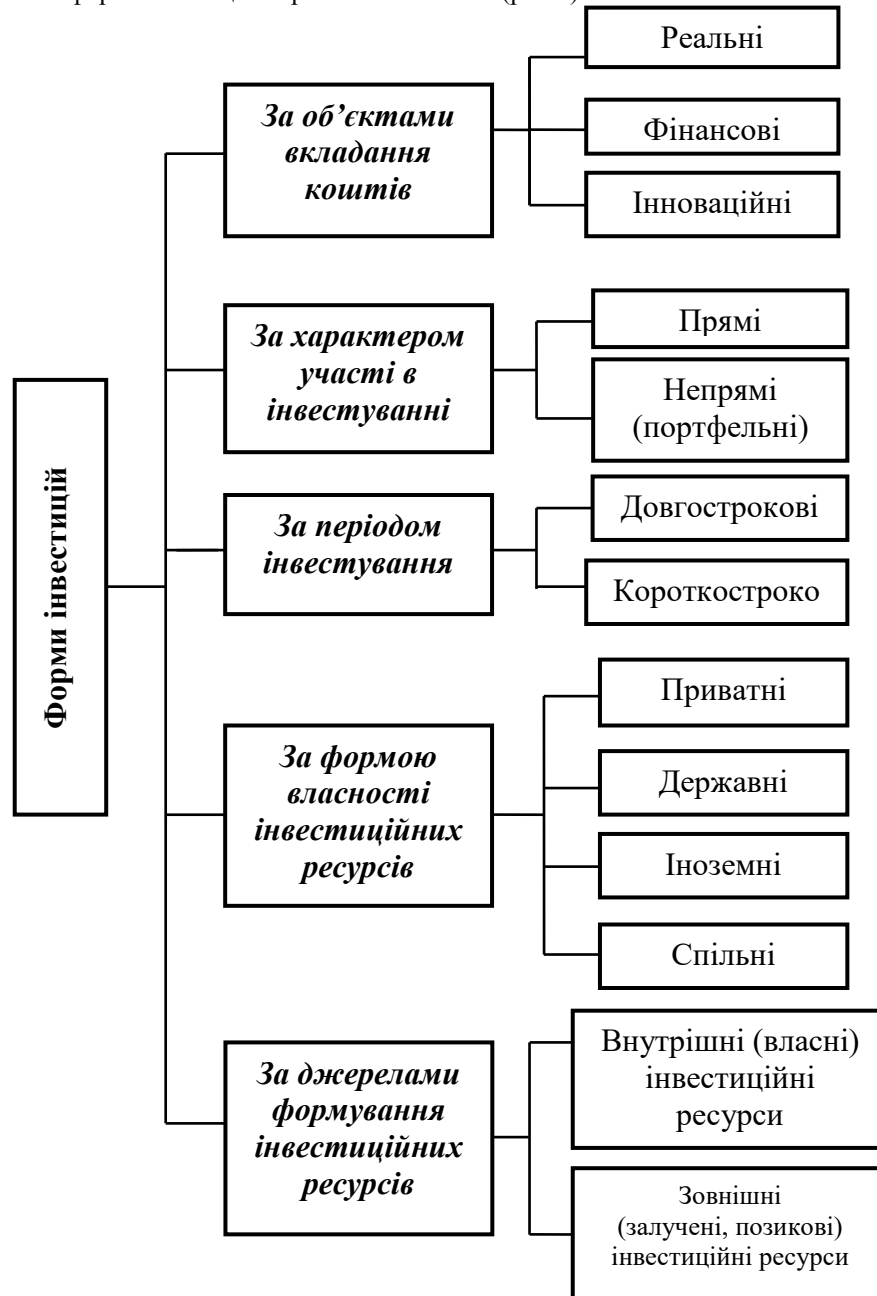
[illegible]

Форми інвестицій

За об'єктами вкладання коштів

Реальні

Фінансові

Інноваційні

За характером участі в інвестуванні

Прямі

Непрямі (портфельні)

За періодом інвестування

Довгострокові

Короткостроко

За формою власності інвестиційних ресурсів

Приватні

Державні

Іноземні

Спільні

За джерелами формування інвестиційних ресурсів

Внутрішні (власні) інвестиційні ресурси

Зовнішні (залучені, позикові) інвестиційні ресурси